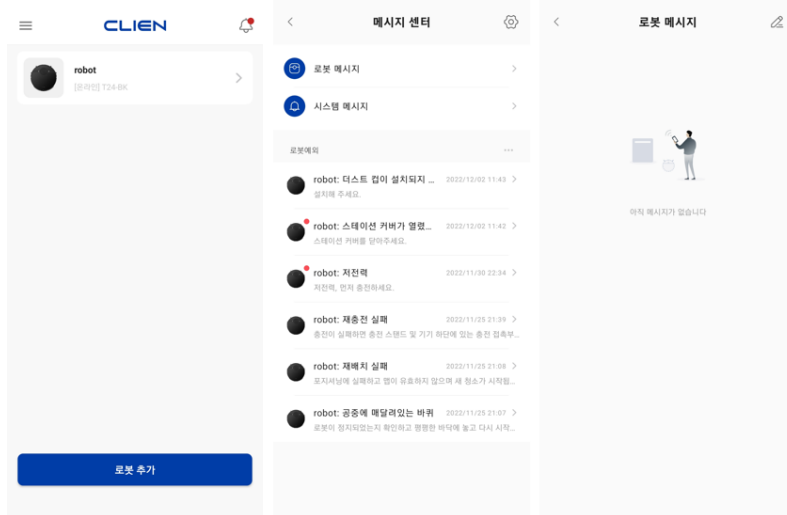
CLIEN

robot
[온라인] T24-BK

로봇 추가

메시지 센터

로봇 메시지

시스템 메시지

로봇예외

robot: 더스트 컵이 설치되지 ...
설치해 주세요.
2022/12/02 11:43

robot: 스테이션 커버가 열렸...
스테이션 커버를 닫아주세요.
2022/12/02 11:42

robot: 저전력
저전력, 먼저 충전하세요.
2022/11/30 22:34

robot: 재충전 실패
충전이 실패하면 충전 스탠드 및 기기 하단에 있는 충전 접촉부...
2022/11/25 21:39

robot: 재배치 실패
포지셔닝에 실패하고 맵이 유효하지 않으며 새 청소가 시작됨...
2022/11/25 21:08

robot: 공중에 매달려있는 바퀴
로봇이 정지되었는지 확인하고 평평한 바닥에 놓고 다시 시작...
2022/11/25 21:07

로봇 메시지

아직 메시지가 없습니다